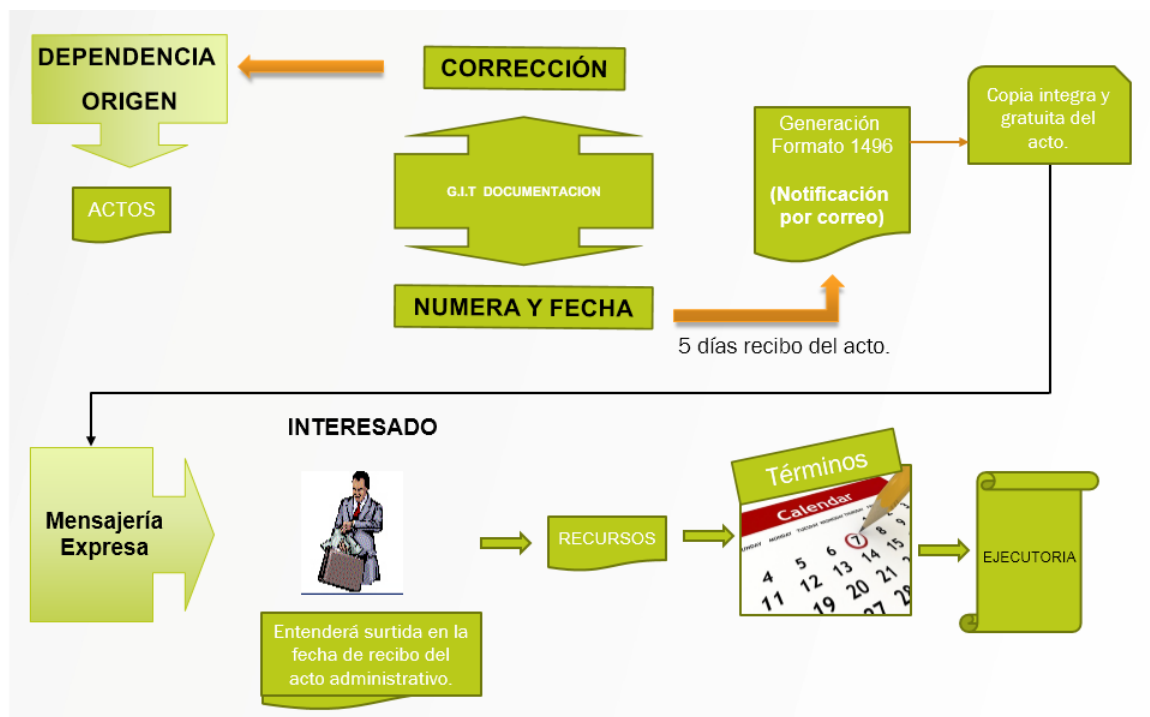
DEPENDENCIA ORIGEN

CORRECCIÓN

ACTOS

G.I.T DOCUMENTACION

NUMERA Y FECHA

Generación Formato 1496

(Notificación por correo)

Copia integra y gratuita del acto.

5 días recibo del acto.

INTERESADO

Mensajería Expresa

RECURSOS

Términos

Calendar

SUNDAY MONDAY TUESDAY WEDNESDAY THURSDAY

7 8 6 14 15 4 5 13 12 21 11 19 20 27 28

EJECUTORIA

Entenderá surtida en la fecha de recibo del acto administrativo.